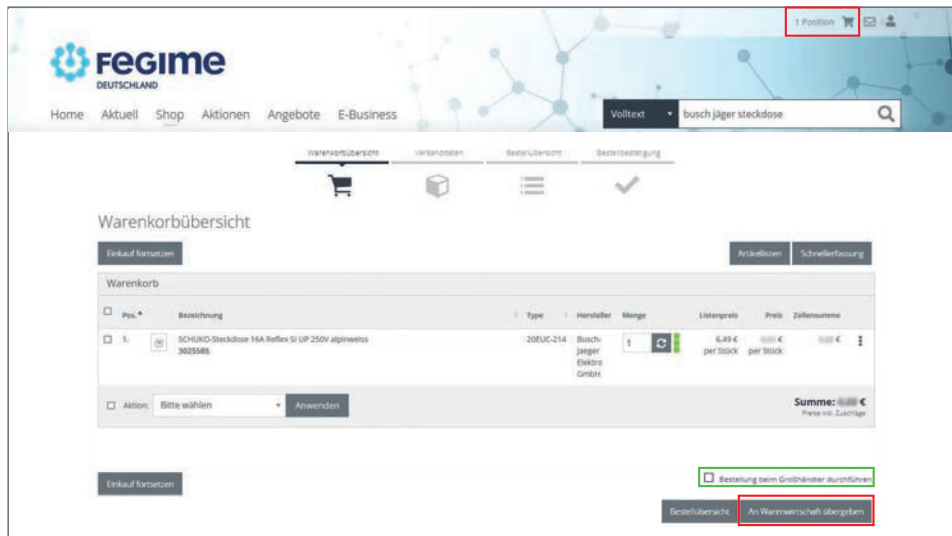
1 Position

FEGIME DEUTSCHLAND

Home Aktuell Shop Aktionen Angebote E-Business

Volltext busch jäger steckdose

Warenkorbübersicht Versanddaten Bestellübersicht Bestellbestätigung

Warenkorbübersicht

Einkauf fortsetzen

Artikellisten Schnellerfassung

Warenkorb

| Pos. | | Bezeichnung | Type | Hersteller | Menge | Listenpreis | Preis | Zeilensumme |
|---|---|---|---|---|---|---|---|---|
| 1. | | SCHUKO-Steckdose 16A Reflex SI UP 250V alpinweiss 3025585 | 20EUC-214 | Busch-Jaeger Elektro GmbH | 1 | 6,49 € per Stück | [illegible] € per Stück | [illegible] € |

Aktion: Bitte wählen Anwenden

Summe: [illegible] €
Preise inkl. Zuschläge

Einkauf fortsetzen

Bestellung beim Großhändler durchführen

Bestellübersicht An Warenwirtschaft übergeben